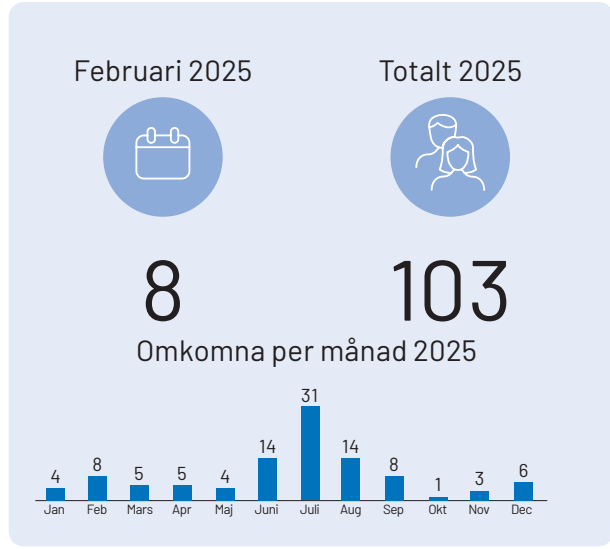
Februari 2025

Totalt 2025

8

103

Omkomna per månad 2025

| Jan | Feb | Mars | Apr | Maj | Juni | Juli | Aug | Sep | Okt | Nov | Dec |
|---|---|---|---|---|---|---|---|---|---|---|---|
| 4 | 8 | 5 | 5 | 4 | 14 | 31 | 14 | 8 | 1 | 3 | 6 |